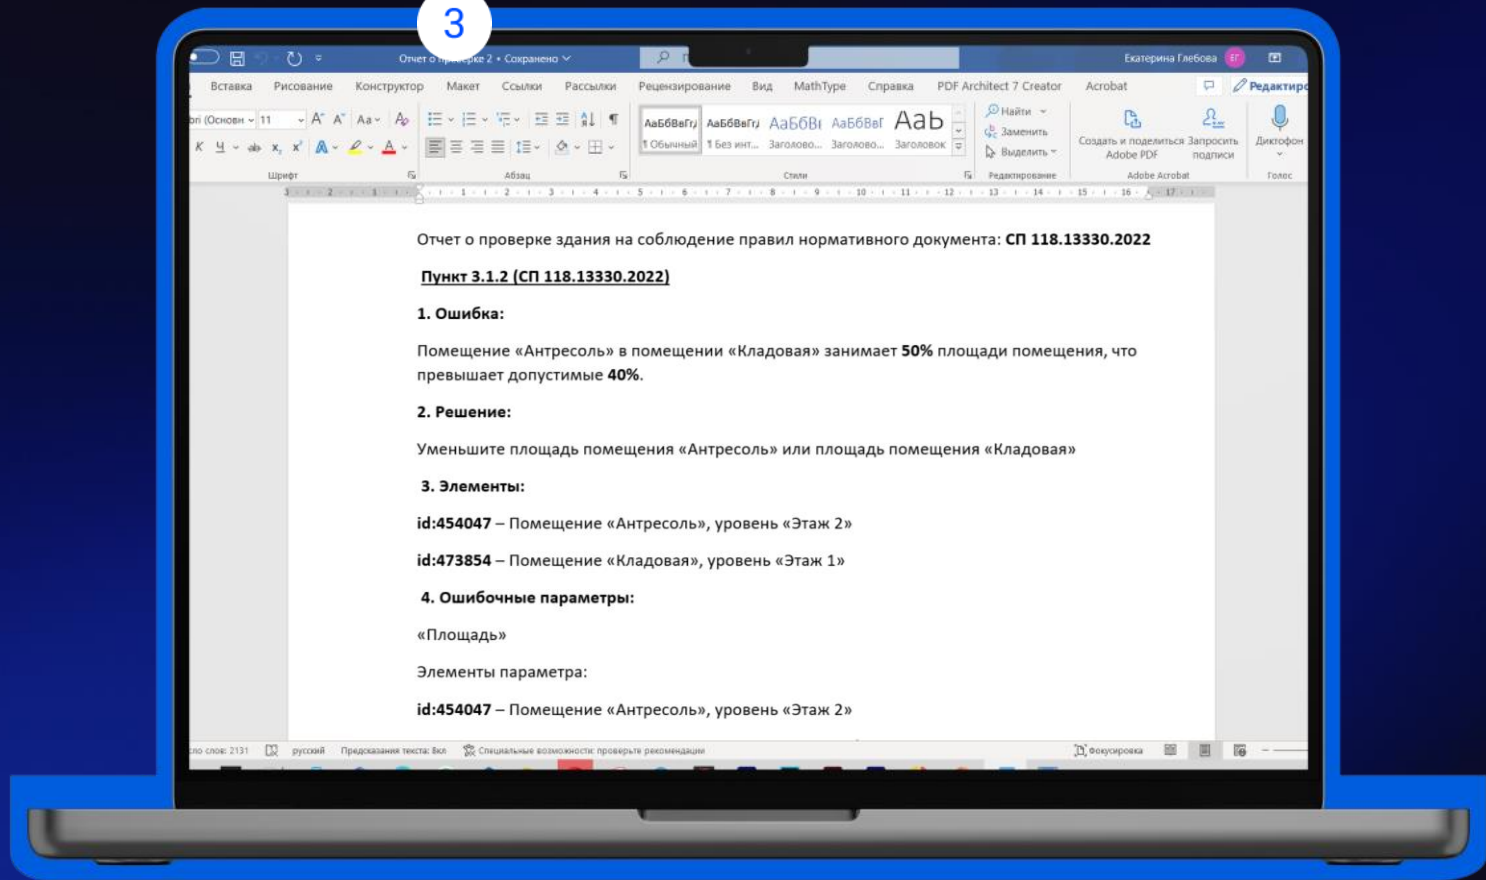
3

Отчет о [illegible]ке 2 • Сохранено

Екатерина Глебова

Вставка Рисование Конструктор Макет Ссылки Рассылки Рецензирование Вид MathType Справка PDF Architect 7 Creator Acrobat

Редактиро

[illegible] (Основн 11

АаБбВвГгД 1 Обычный | АаБбВвГгД 1 Без инт... | АаБбВі Заголово... | АаБбВеГ Заголово... | АаЬ Заголовок

Найти
Заменить
Выделить

Создать и поделиться Adobe PDF | Запросить подписи

Диктофон

Шрифт Абзац Стили Редактирование Adobe Acrobat Голос

Отчет о проверке здания на соблюдение правил нормативного документа: **СП 118.13330.2022**

**Пункт 3.1.2 (СП 118.13330.2022)**

**1. Ошибка:**

Помещение «Антресоль» в помещении «Кладовая» занимает **50%** площади помещения, что превышает допустимые **40%**.

**2. Решение:**

Уменьшите площадь помещения «Антресоль» или площадь помещения «Кладовая»

**3. Элементы:**

**id:454047** – Помещение «Антресоль», уровень «Этаж 2»

**id:473854** – Помещение «Кладовая», уровень «Этаж 1»

**4. Ошибочные параметры:**

«Площадь»

Элементы параметра:

**id:454047** – Помещение «Антресоль», уровень «Этаж 2»

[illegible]ло слов: 2131 русский Предсказания текста: Вкл Специальные возможности: проверьте рекомендации Фокусировка